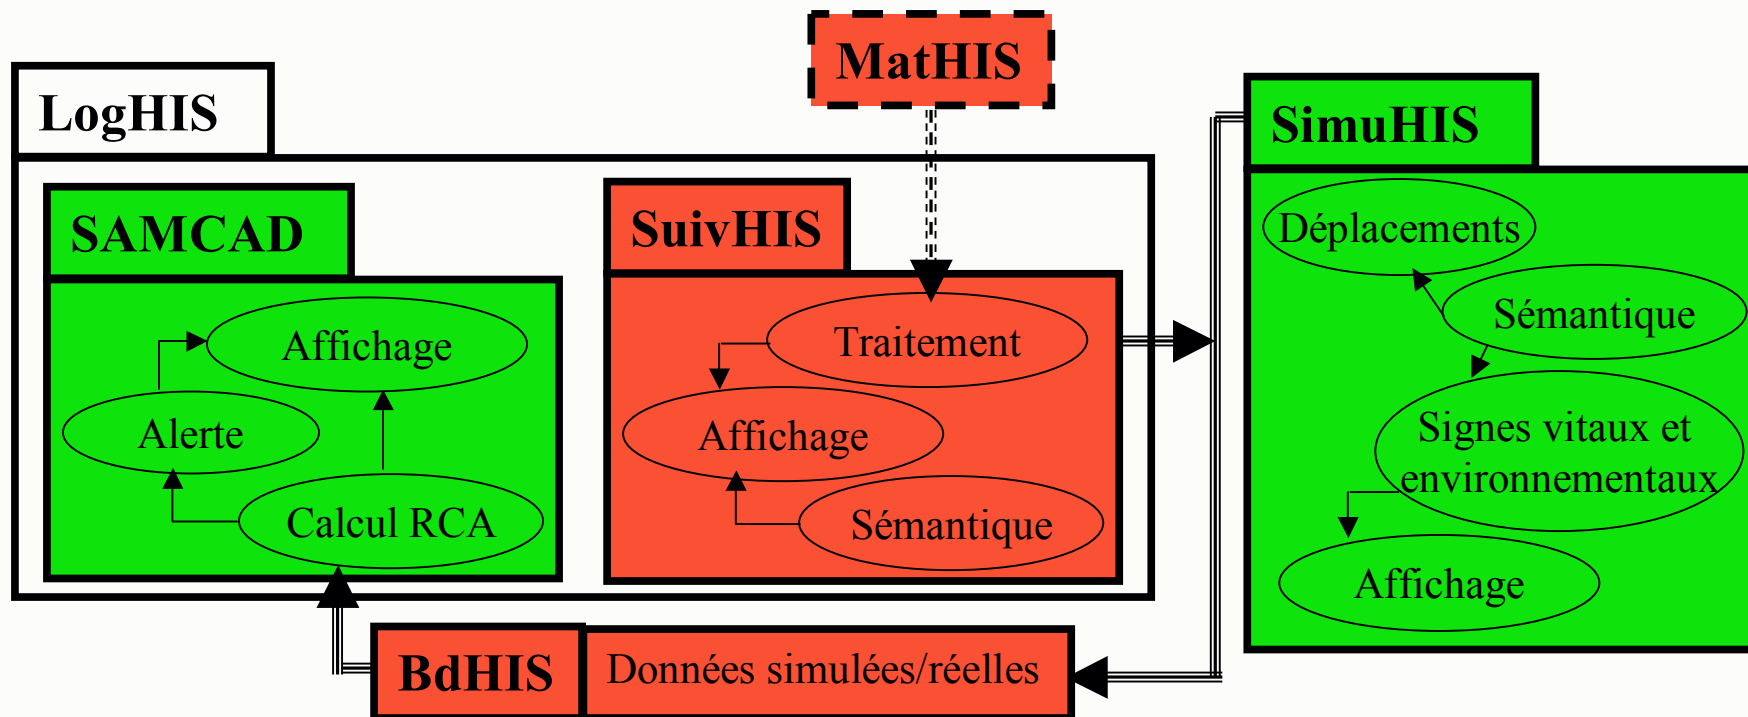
MatHIS

LogHIS

SAMCAD

Affichage

Alerte

Calcul RCA

SuivHIS

Traitement

Affichage

Sémantique

SimuHIS

Déplacements

Sémantique

Signes vitaux et environnementaux

Affichage

BdHIS

Données simulées/réelles